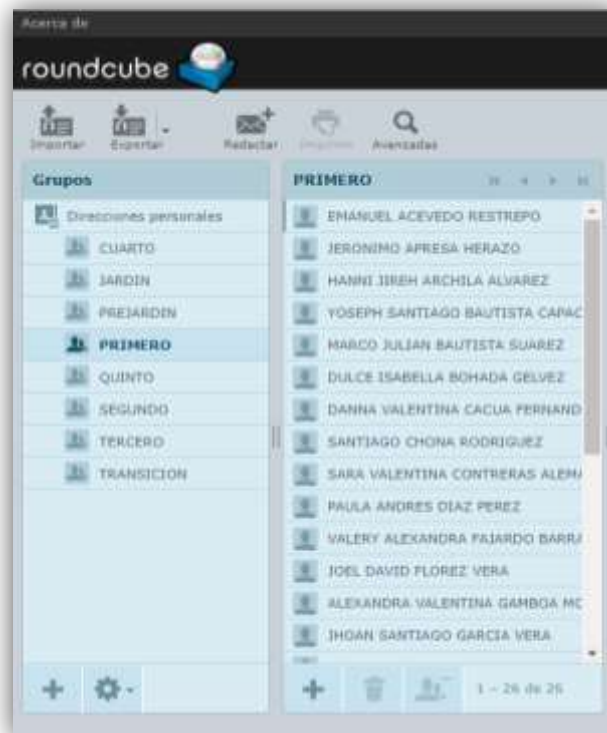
Acerca de

roundcube

Importar
Exportar
Redactar
Imprimir
Avanzadas

Grupos

Direcciones personales
CUARTO
JARDIN
PREJARDIN
PRIMERO
QUINTO
SEGUNDO
TERCERO
TRANSICION

PRIMERO

EMANUEL ACEVEDO RESTREPO
JERONIMO APRESA HERAZO
HANNI JIREH ARCHILA ALVAREZ
YOSEPH SANTIAGO BAUTISTA CAPAC
MARCO JULIAN BAUTISTA SUAREZ
DULCE ISABELLA BOHADA GELVEZ
DANNA VALENTINA CACUA FERNAND
SANTIAGO CHONA RODRIGUEZ
SARA VALENTINA CONTRERAS ALEM
PAULA ANDRES DIAZ PEREZ
VALERY ALEXANDRA FAJARDO BARR
JOEL DAVID FLOREZ VERA
ALEXANDRA VALENTINA GAMBOA MC
JHOAN SANTIAGO GARCIA VERA

1 – 26 de 26